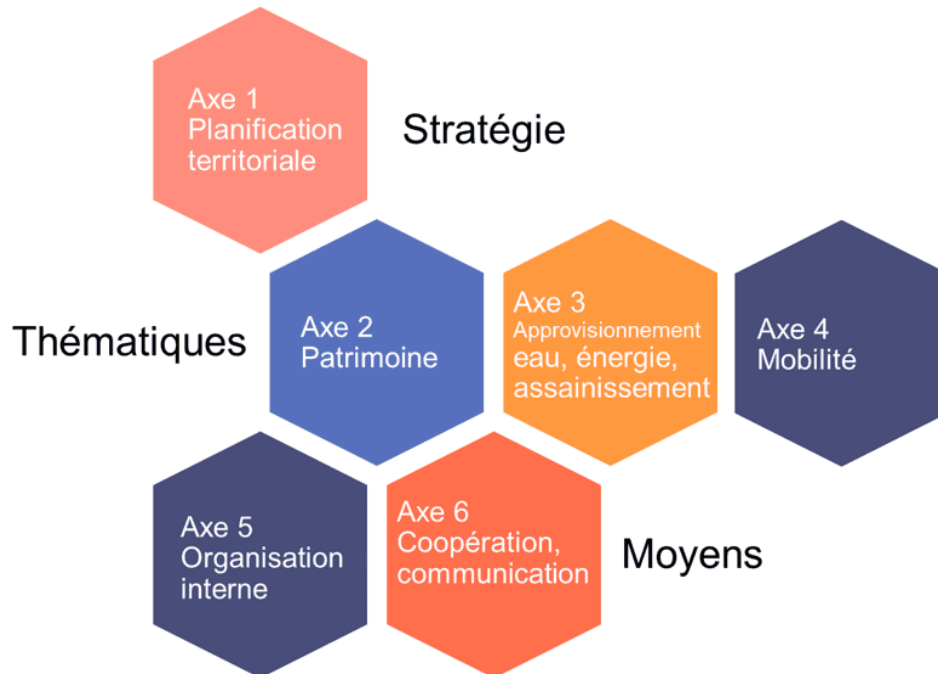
Axe 1
Planification territoriale

Stratégie

Thématiques

Axe 2
Patrimoine

Axe 3
Approvisionnement eau, énergie, assainissement

Axe 4
Mobilité

Axe 5
Organisation interne

Axe 6
Coopération, communication

Moyens